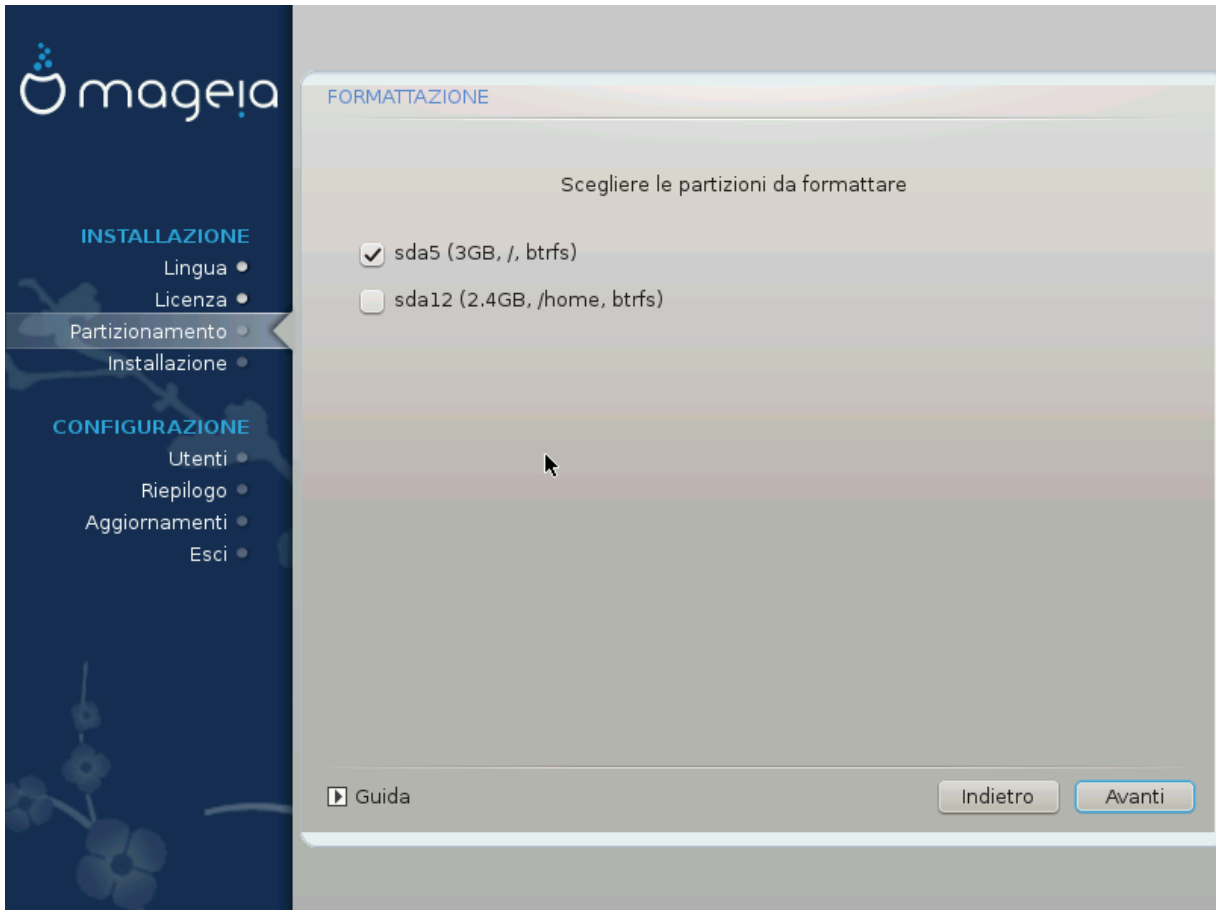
mageia

INSTALLAZIONE
Lingua
Licenza
Partizionamento
Installazione

CONFIGURAZIONE
Utenti
Riepilogo
Aggiornamenti
Esci

FORMATTAZIONE

Scegliere le partizioni da formattare

sda5 (3GB, /, btrfs)

sda12 (2.4GB, /home, btrfs)

Guida

Indietro

Avanti